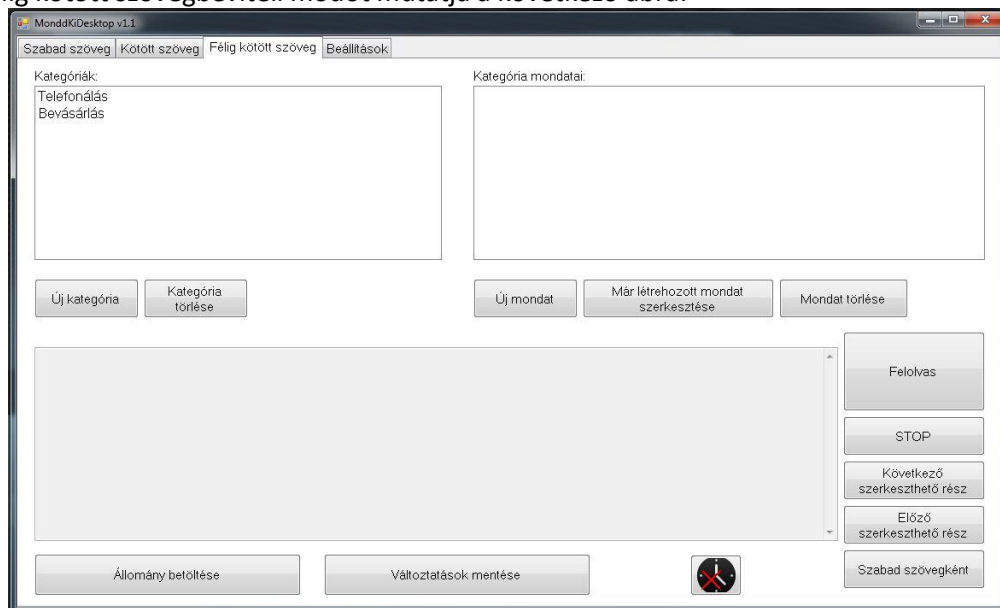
MonddKiDesktop v1.1

Szabad szöveg | Kötött szöveg | Félig kötött szöveg | Beállítások

Kategóriák:

Telefonálás
Bevásárlás

Kategória mondatai:

Új kategória

Kategória törlése

Új mondat

Már létrehozott mondat szerkesztése

Mondat törlése

Felolvas

STOP

Következő szerkeszthető rész

Előző szerkeszthető rész

Szabad szövegként

Állomány betöltése

Változtatások mentése